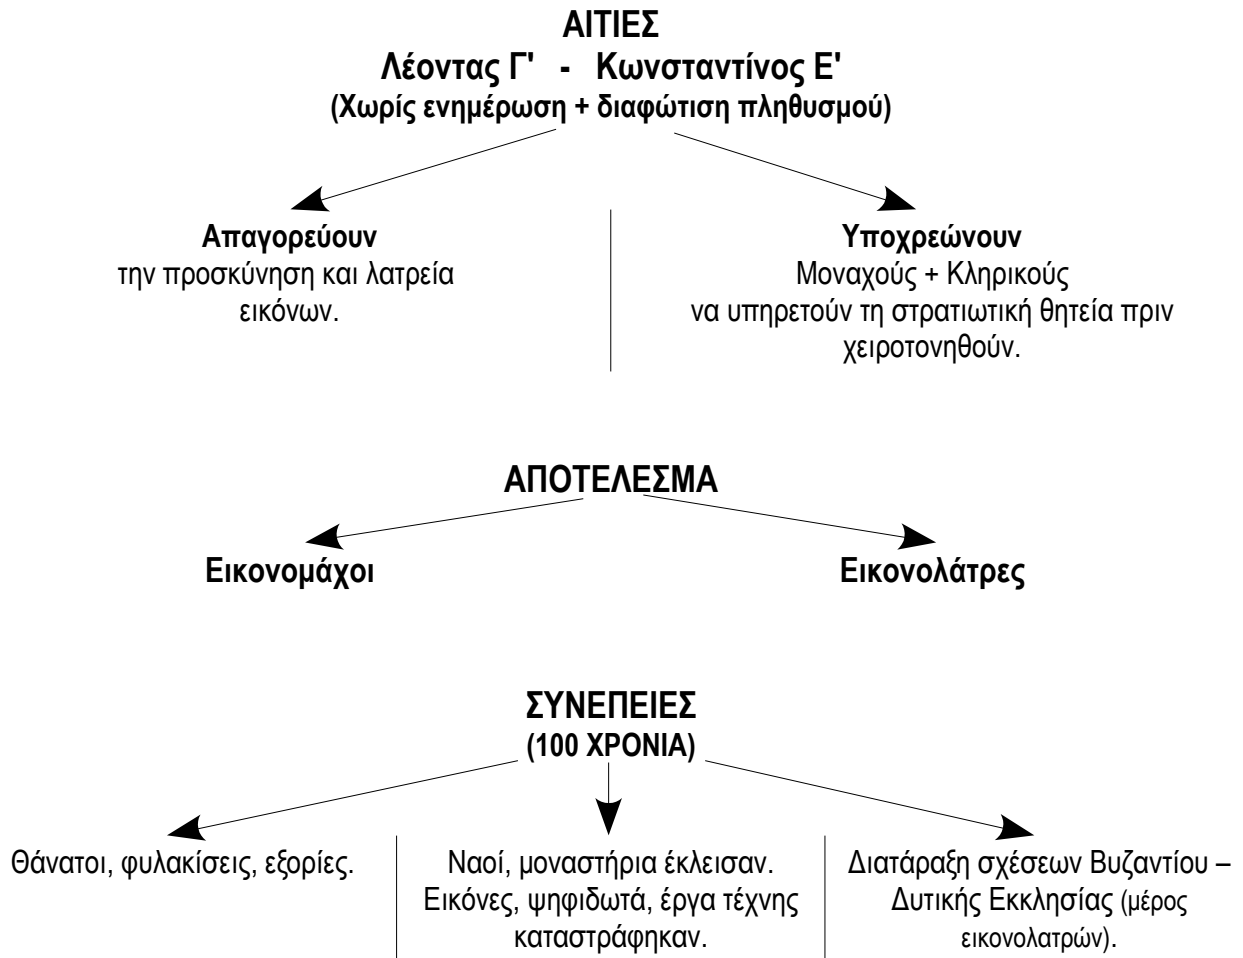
ΑΙΤΙΕΣ
Λέοντας Γ' - Κωνσταντίνος Ε'
(Χωρίς ενημέρωση + διαφώτιση πληθυσμού)

Απαγορεύουν
την προσκύνηση και λατρεία εικόνων.

Υποχρεώνουν
Μοναχούς + Κληρικούς
να υπηρετούν τη στρατιωτική θητεία πριν χειροτονηθούν.

ΑΠΟΤΕΛΕΣΜΑ

Εικονομάχοι

Εικονολάτρες

ΣΥΝΕΠΕΙΕΣ
(100 ΧΡΟΝΙΑ)

Θάνατοι, φυλακίσεις, εξορίες.

Ναοί, μοναστήρια έκλεισαν.
Εικόνες, ψηφιδωτά, έργα τέχνης καταστράφηκαν.

Διατάραξη σχέσεων Βυζαντίου – Δυτικής Εκκλησίας (μέρος εικονολατρών).